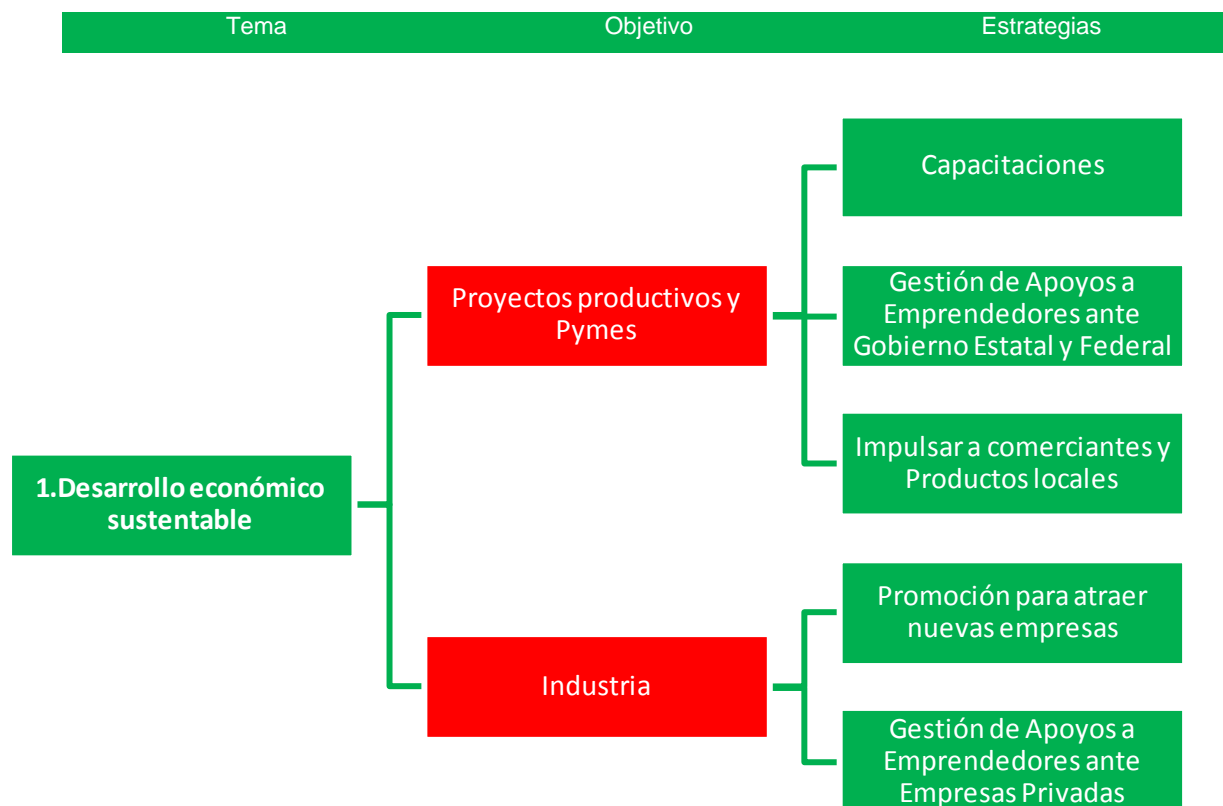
Tema Objetivo Estrategias

Capacitaciones

Proyectos productivos y Pymes

Gestión de Apoyos a Emprendedores ante Gobierno Estatal y Federal

Impulsar a comerciantes y Productos locales

1.Desarrollo económico sustentable

Promoción para atraer nuevas empresas

Industria

Gestión de Apoyos a Emprendedores ante Empresas Privadas